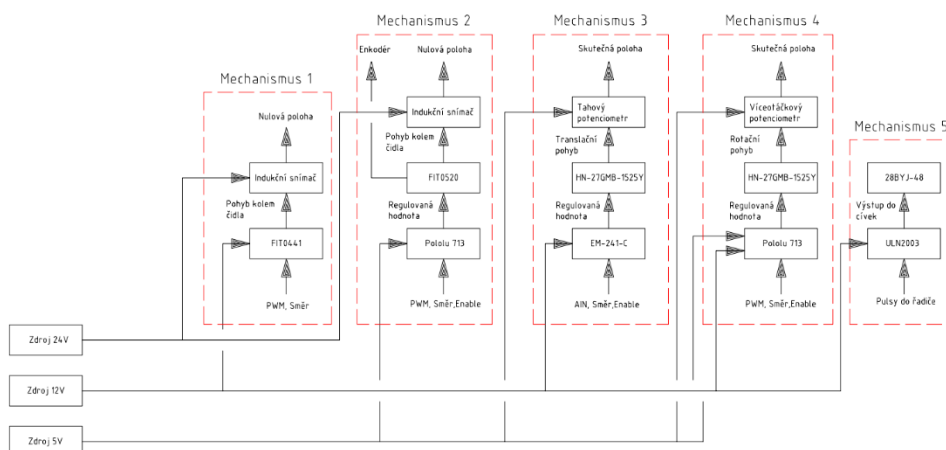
Mechanismus 1

Nulová poloha

Indukční snímač

Pohyb kolem čidla

FIT0441

PWM, Směr

Mechanismus 2

Enkodér

Nulová poloha

Indukční snímač

Pohyb kolem čidla

FIT0520

Regulovaná hodnota

Pololu 713

PWM, Směr,Enable

Mechanismus 3

Skutečná poloha

Tahový potenciometr

Translační pohyb

HN-27GMB-1525Y

Regulovaná hodnota

EM-241-C

AIN, Směr,Enable

Mechanismus 4

Skutečná poloha

Víceotáčkový potenciometr

Rotační pohyb

HN-27GMB-1525Y

Regulovaná hodnota

Pololu 713

PWM, Směr,Enable

Mechanismus 5

28BYJ-48

Výstup do cívek

ULN2003

Pulsy do řadiče

Zdroj 24V

Zdroj 12V

Zdroj 5V